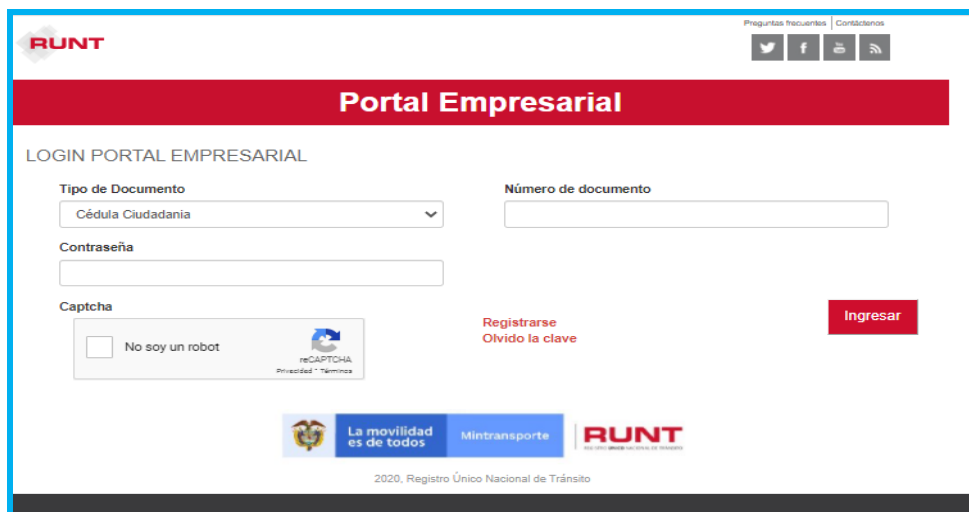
RUNT

Preguntas frecuentes | Contáctenos

Portal Empresarial

LOGIN PORTAL EMPRESARIAL

Tipo de Documento
Cédula Ciudadania

Número de documento

Contraseña

Captcha

No soy un robot
reCAPTCHA
Privacidad - Términos

Registrarse
Olvido la clave

Ingresar

La movilidad es de todos
Mintransporte
RUNT
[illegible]

2020, Registro Único Nacional de Tránsito